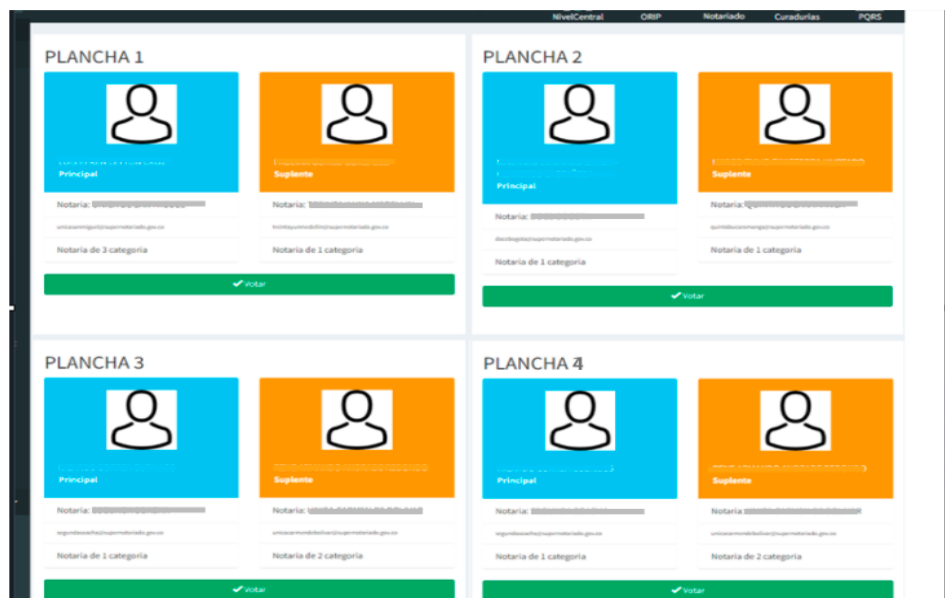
NivelCentral ORIP Notariado Curadurías PQRS

PLANCHA 1

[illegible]
Principal
Notaria: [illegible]
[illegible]@supernotariado.gov.co
Notaria de 3 categoria

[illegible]
Suplente
Notaria: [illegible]
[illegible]@supernotariado.gov.co
Notaria de 1 categoria

✔ Votar

PLANCHA 2

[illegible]
Principal
Notaria: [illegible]
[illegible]@supernotariado.gov.co
Notaria de 1 categoria

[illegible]
Suplente
Notaria: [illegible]
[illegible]@supernotariado.gov.co
Notaria de 1 categoria

✔ Votar

PLANCHA 3

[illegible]
Principal
Notaria: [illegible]
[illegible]@supernotariado.gov.co
Notaria de 1 categoria

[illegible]
Suplente
Notaria: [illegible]
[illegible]@supernotariado.gov.co
Notaria de 2 categoria

✔ Votar

PLANCHA 4

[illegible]
Principal
Notaria: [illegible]
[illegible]@supernotariado.gov.co
Notaria de 1 categoria

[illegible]
Suplente
Notaria: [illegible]
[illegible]@supernotariado.gov.co
Notaria de 2 categoria

✔ Votar